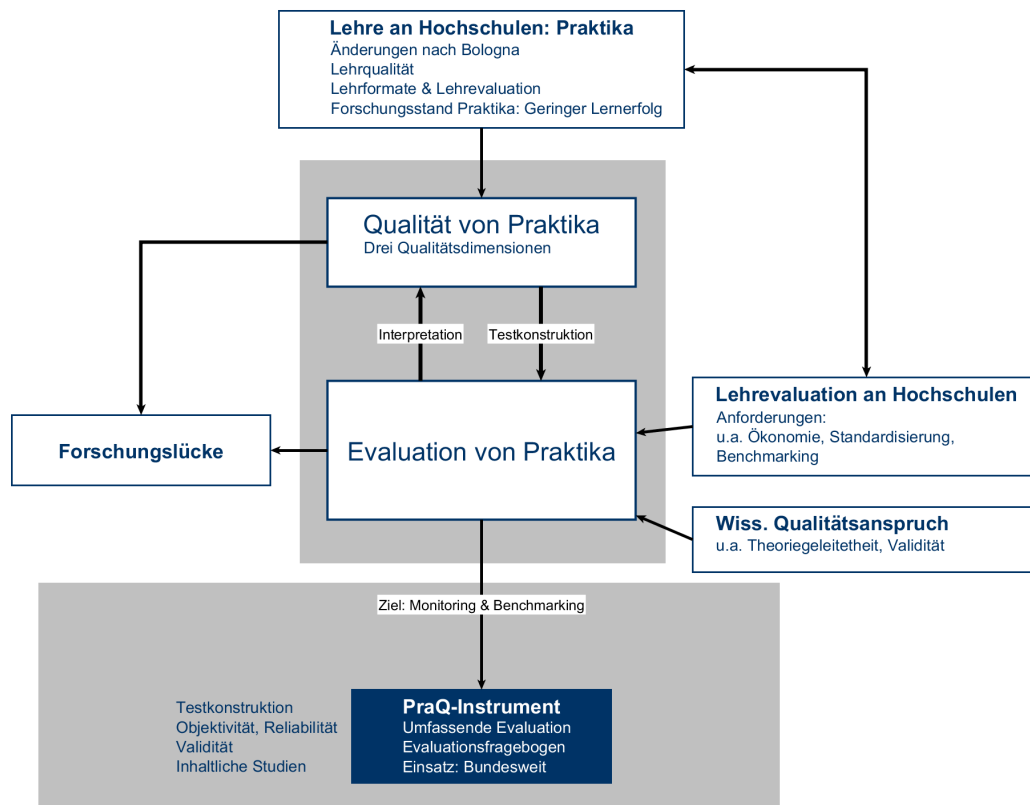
Lehre an Hochschulen: Praktika
Änderungen nach Bologna
Lehrqualität
Lehrformate & Lehrevaluation
Forschungsstand Praktika: Geringer Lernerfolg

Qualität von Praktika
Drei Qualitätsdimensionen

Interpretation

Testkonstruktion

Forschungslücke

Evaluation von Praktika

Lehrevaluation an Hochschulen
Anforderungen:
u.a. Ökonomie, Standardisierung, Benchmarking

Wiss. Qualitätsanspruch
u.a. Theoriegeleitetheit, Validität

Ziel: Monitoring & Benchmarking

Testkonstruktion
Objektivität, Reliabilität
Validität
Inhaltliche Studien

PraQ-Instrument
Umfassende Evaluation
Evaluationsfragebogen
Einsatz: Bundesweit